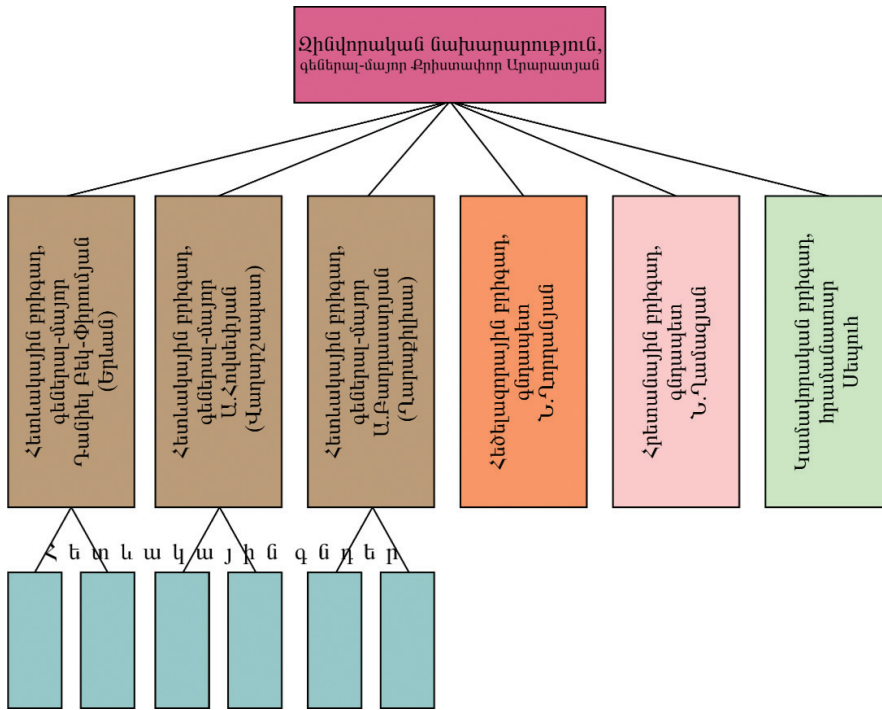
Զինվորական նախարարություն,
գեներալ-մայոր Քրիստափոր Արարատյան

Հետևակային բրիգադ,
գեներալ-մայոր
Դանիել Բեկ-Փիրումյան
(Երևան)

Հետևակային բրիգադ,
գեներալ-մայոր
Ա.Հախվերդյան
(Ալեքսանդրապոլ)

Հետևակային բրիգադ,
գեներալ-մայոր
Ա.Շելկովնիկյան
(Ղարաքիլիսա)

Հեծելազորային բրիգադ,
գնդապետ
Ն.Ղորղանյան

Հրետանային բրիգադ,
գնդապետ
Ն.Ղորղանյան

Կամավորական բրիգադ,
կապիտան
Սեպուհ

Հ ե տ և ա կ ա յ ի ն գ ն դ ե ր